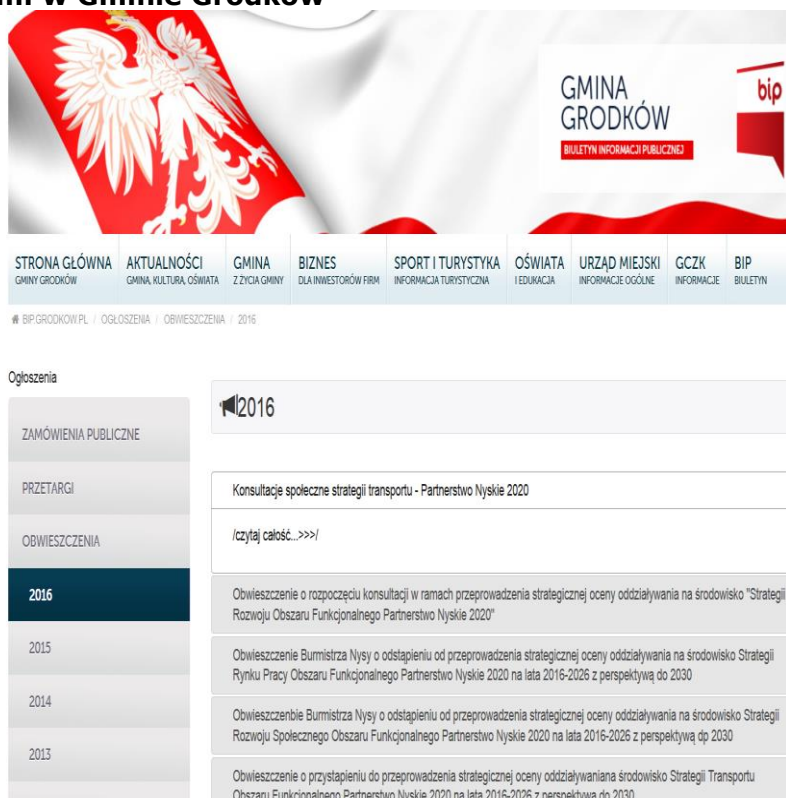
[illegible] w Gminie Grodków

GMINA GRODKÓW
BIULETYN INFORMACJI PUBLICZNEJ

bip

STRONA GŁÓWNA GMINY GRODKÓW | AKTUALNOŚCI GMINA, KULTURA, OŚWIATA | GMINA Z ŻYCIA GMINY | BIZNES DLA INWESTORÓW FIRM | SPORT I TURYSTYKA INFORMACJA TURYSTYCZNA | OŚWIATA I EDUKACJA | URZĄD MIEJSKI INFORMACJE OGÓLNE | GCZK INFORMACJE | BIP BIULETYN

BIP.GRODKOW.PL / OGŁOSZENIA / OBWIESZCZENIA / 2016

Ogłoszenia

ZAMÓWIENIA PUBLICZNE

PRZETARGI

OBWIESZCZENIA

2016

2015

2014

2013

2016

Konsultacje społeczne strategii transportu - Partnerstwo Nyskie 2020

/czytaj całość...>>>/

Obwieszczenie o rozpoczęciu konsultacji w ramach przeprowadzenia strategicznej oceny oddziaływania na środowisko "Strategii Rozwoju Obszaru Funkcjonalnego Partnerstwo Nyskie 2020"

Obwieszczenie Burmistrza Nysy o odstąpieniu od przeprowadzenia strategicznej oceny oddziaływania na środowisko Strategii Rynku Pracy Obszaru Funkcjonalnego Partnerstwo Nyskie 2020 na lata 2016-2026 z perspektywą do 2030

Obwieszczenbie Burmistrza Nysy o odstąpieniu od przeprowadzenia strategicznej oceny oddziaływania na środowisko Strategii Rozwoju Społecznego Obszaru Funkcjonalnego Partnerstwo Nyskie 2020 na lata 2016-2026 z perspektywą dp 2030

Obwieszczenie o przystąpieniu do przeprowadzenia strategicznej oceny oddziaływaniana środowisko Strategii Transportu Obszaru Funkcjonalnego Partnerstwo Nyskie 2020 na lata 2016-2026 z perspektywą do 2030